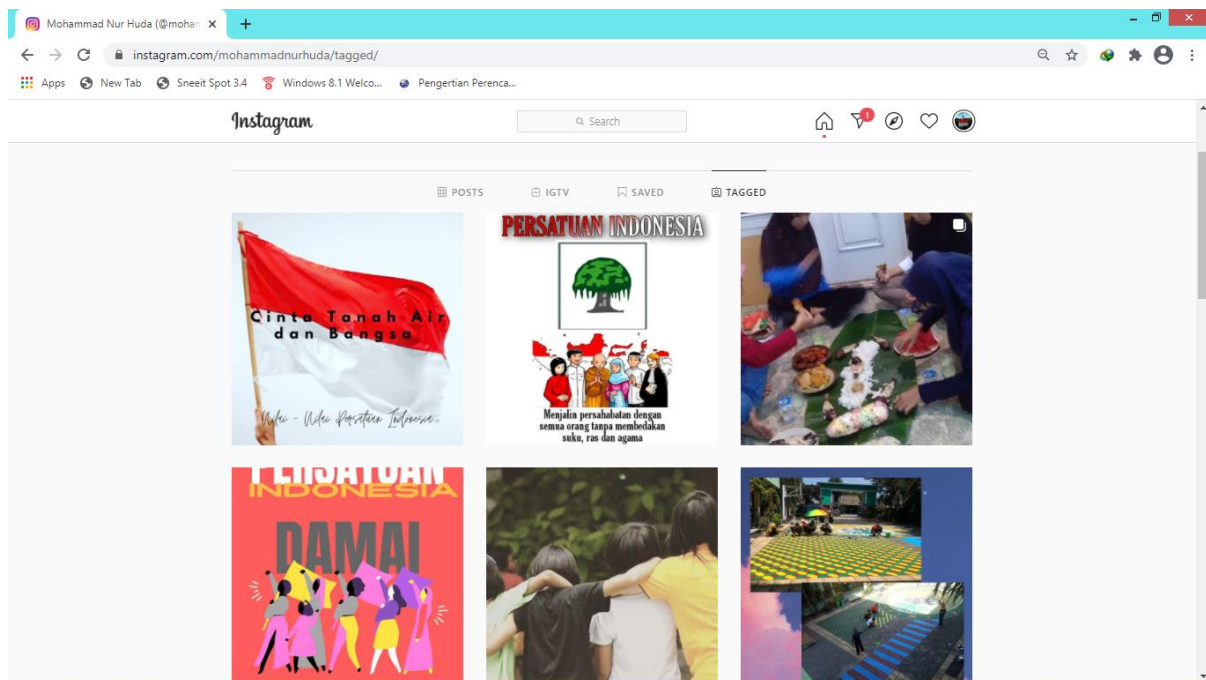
Mohammad Nur Huda (@mohan ×

instagram.com/mohammadnurhuda/tagged/

Apps New Tab Sneeit Spot 3.4 Windows 8.1 Welco... Pengertian Perenca...

Instagram

Search

1

POSTS IGTV SAVED TAGGED

Cinta Tanah Air dan Bangsa

Nilai - Nilai Persatuan Indonesia

PERSATUAN INDONESIA

Menjalin persahabatan dengan semua orang tanpa membedakan suku, ras dan agama

PERSATUAN INDONESIA

DAMAI